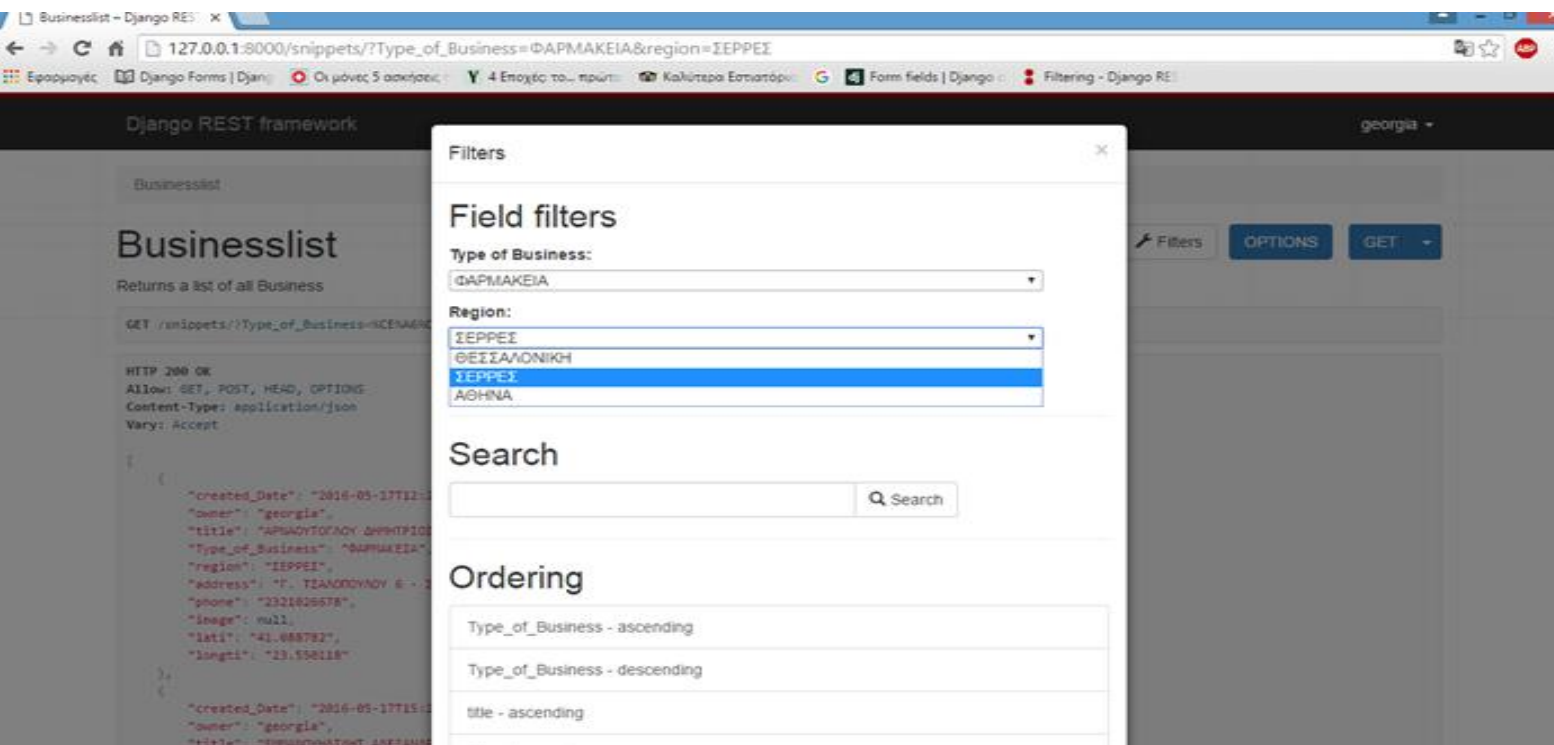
Businesslist – Django RES ×

127.0.0.1:8000/snippets/?Type_of_Business=ΦΑΡΜΑΚΕΙΑ&region=ΣΕΡΡΕΣ

Εφαρμογές Django Forms | Djan Οι μόνες 5 ασκήσεις 4 Εποχές το... πρώτ Καλύτερα Εστιατόρι Form fields | Django Filtering - Django RE

Django REST framework

georgia

Businesslist

Businesslist

Returns a list of all Business

Filters OPTIONS GET

GET /snippets/?Type_of_Business=%CE%A6%C

HTTP 200 OK
Allow: GET, POST, HEAD, OPTIONS
Content-Type: application/json
Vary: Accept

[
{
"created_Date": "2016-05-17T12:
"owner": "georgia",
"title": "ΑΡΝΑΟΥΤΟΓΛΟΥ ΔΗΜΗΤΡΙΟ
"Type_of_Business": "ΦΑΡΜΑΚΕΙΑ",
"region": "ΣΕΡΡΕΣ",
"address": "Γ. ΤΣΑΝΟΠΟΥΛΟΥ 6 -
"phone": "2321026678",
"image": null,
"lati": "41.088782",
"longti": "23.550118"
},
{
"created_Date": "2016-05-17T15:
"owner": "georgia",
"title": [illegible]

Filters

Field filters

Type of Business:

ΦΑΡΜΑΚΕΙΑ

Region:

ΣΕΡΡΕΣ
ΘΕΣΣΑΛΟΝΙΚΗ
ΣΕΡΡΕΣ
ΑΘΗΝΑ

Search

Search

Ordering

Type_of_Business - ascending

Type_of_Business - descending

title - ascending